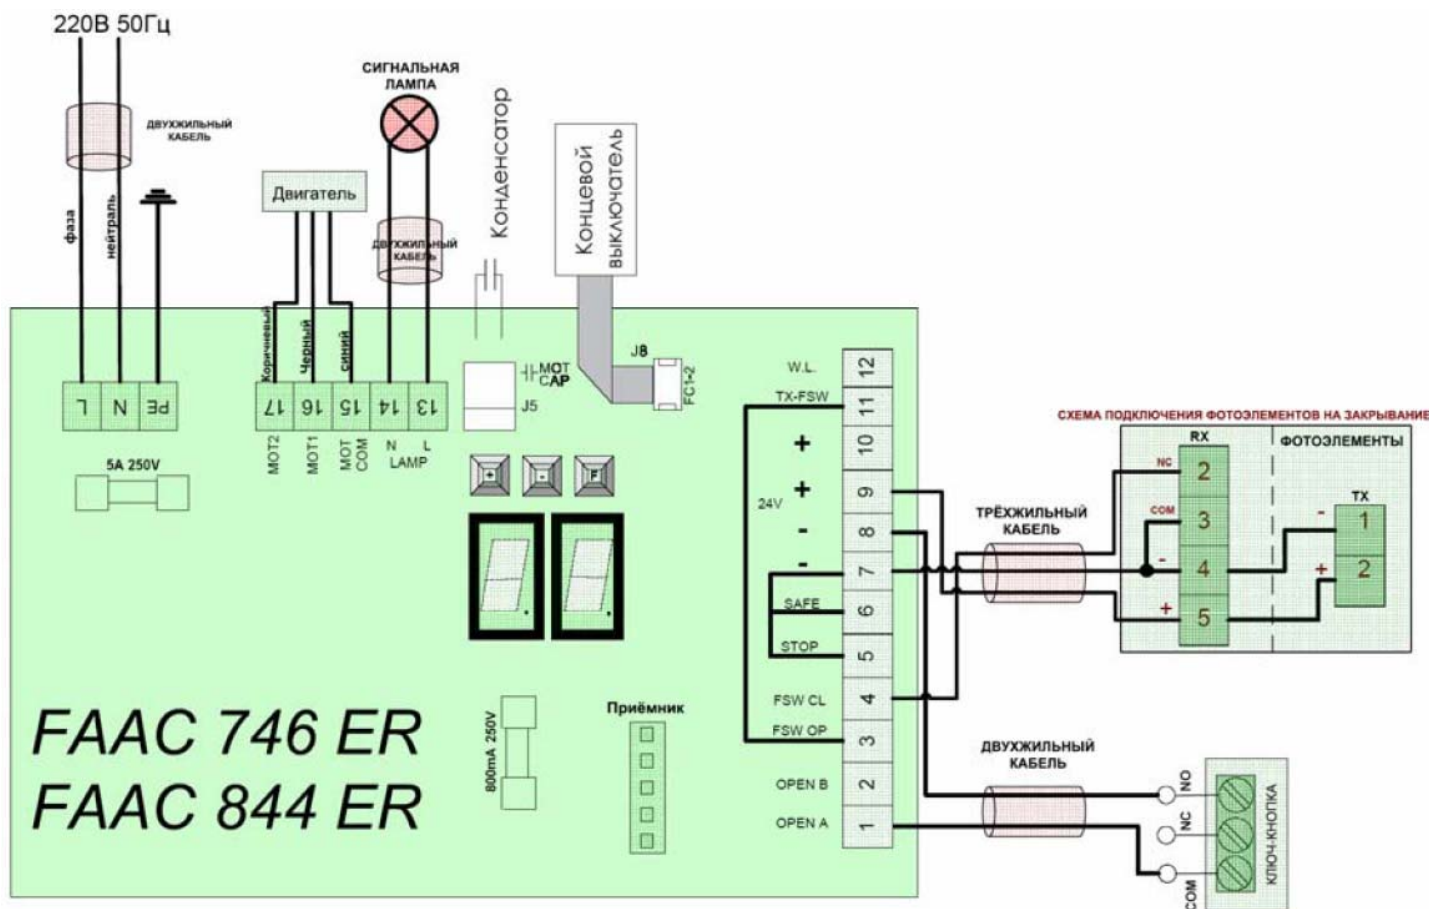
220В 50Гц

ДВУХЖИЛЬНЫЙ КАБЕЛЬ

фаза
нейтраль

СИГНАЛЬНАЯ ЛАМПА

Конденсатор

Концевой выключатель

Двигатель

ДВУХЖИЛЬНЫЙ КАБЕЛЬ

Коричневый
Черный
синий

L N PE

17 16 15 14 13

MOT2 MOT1 MOT COM N L LAMP

5A 250V

MOT CAP
J5

J8
FC1-2

W.L. 12
TX-FSW 11
+ 10
24V + 9
- 8
- 7
SAFE 6
STOP 5
FSW CL 4
FSW OP 3
OPEN B 2
OPEN A 1

СХЕМА ПОДКЛЮЧЕНИЯ ФОТОЭЛЕМЕНТОВ НА ЗАКРЫВАНИЕ

RX
ФОТОЭЛЕМЕНТЫ
NC 2
COM 3
- 4
+ 5
TX
- 1
+ 2

ТРЁХЖИЛЬНЫЙ КАБЕЛЬ

FAAC 746 ER
FAAC 844 ER

800mA 250V

Приёмник

ДВУХЖИЛЬНЫЙ КАБЕЛЬ

NO
NC
COM
КЛЮЧ-КНОПКА